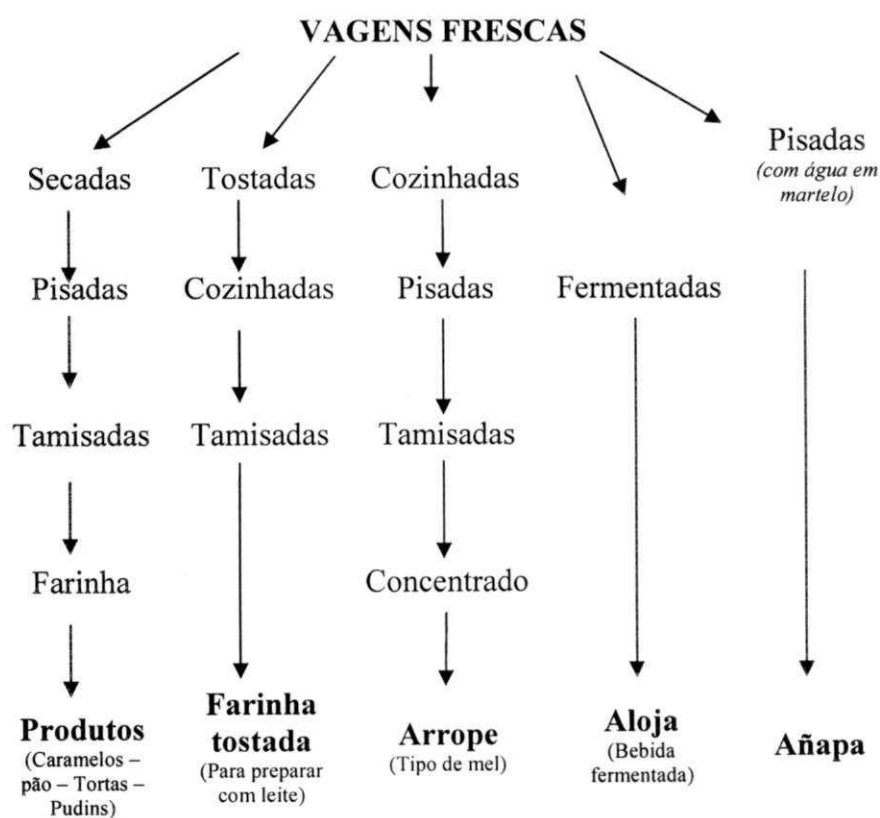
VAGENS FRESCAS

Secadas
Pisadas
Tamisadas
Farinha
Produtos
(Caramelos – pão – Tortas – Pudins)

Tostadas
Cozinhadas
Tamisadas
Farinha tostada
(Para preparar com leite)

Cozinhadas
Pisadas
Tamisadas
Concentrado
Arrope
(Tipo de mel)

Fermentadas
Aloja
(Bebida fermentada)

Pisadas
(com água em martelo)
Añapa